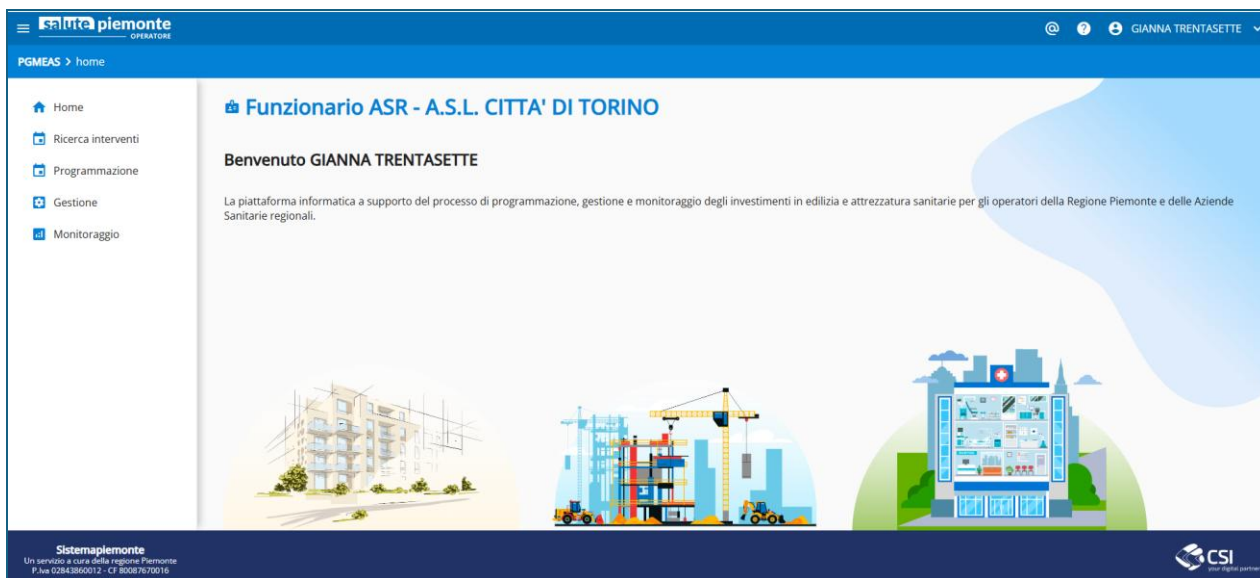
salute piemonte
OPERATORE

GIANNA TRENTASETTE

PGMEAS > home

Home
Ricerca interventi
Programmazione
Gestione
Monitoraggio

Funzionario ASR - A.S.L. CITTA' DI TORINO

Benvenuto GIANNA TRENTASETTE

La piattaforma informatica a supporto del processo di programmazione, gestione e monitoraggio degli investimenti in edilizia e attrezzatura sanitarie per gli operatori della Regione Piemonte e delle Aziende Sanitarie regionali.

Sistemapiemonte
Un servizio a cura della regione Piemonte
P.Iva 02843860012 - CF 80087670016

CSI
your digital partner